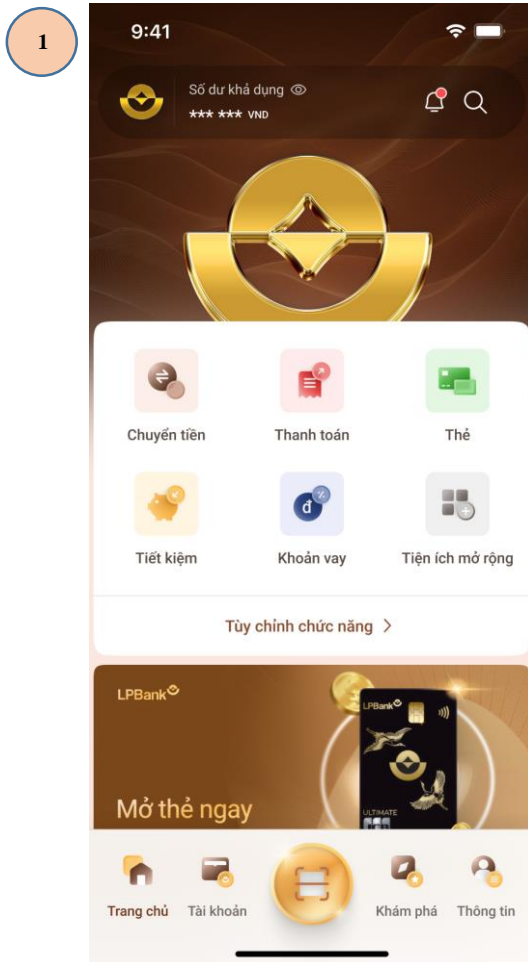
1

9:41

Số dư khả dụng
*** *** VND

Chuyển tiền
Thanh toán
Thẻ
Tiết kiệm
Khoản vay
Tiện ích mở rộng

Tùy chỉnh chức năng >

LPBank

Mở thẻ ngay

LPBank
ULTIMATE

Trang chủ
Tài khoản
Khám phá
Thông tin